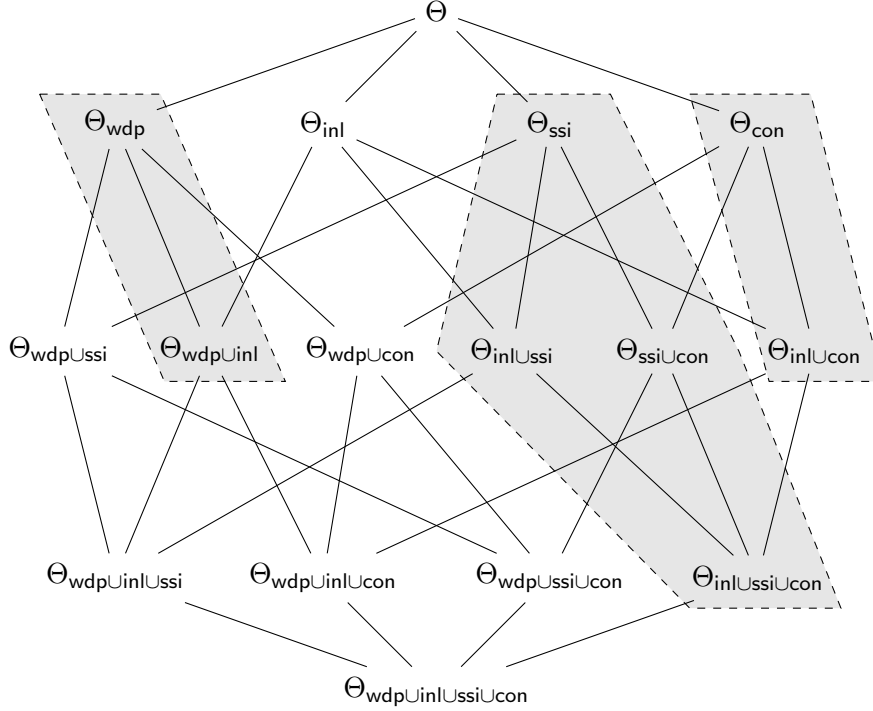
$\Theta$

$\Theta_{\mathsf{wdp}}$ $\Theta_{\mathsf{inl}}$ $\Theta_{\mathsf{ssi}}$ $\Theta_{\mathsf{con}}$

$\Theta_{\mathsf{wdp}\cup\mathsf{ssi}}$ $\Theta_{\mathsf{wdp}\cup\mathsf{inl}}$ $\Theta_{\mathsf{wdp}\cup\mathsf{con}}$ $\Theta_{\mathsf{inl}\cup\mathsf{ssi}}$ $\Theta_{\mathsf{ssi}\cup\mathsf{con}}$ $\Theta_{\mathsf{inl}\cup\mathsf{con}}$

$\Theta_{\mathsf{wdp}\cup\mathsf{inl}\cup\mathsf{ssi}}$ $\Theta_{\mathsf{wdp}\cup\mathsf{inl}\cup\mathsf{con}}$ $\Theta_{\mathsf{wdp}\cup\mathsf{ssi}\cup\mathsf{con}}$ $\Theta_{\mathsf{inl}\cup\mathsf{ssi}\cup\mathsf{con}}$

$\Theta_{\mathsf{wdp}\cup\mathsf{inl}\cup\mathsf{ssi}\cup\mathsf{con}}$